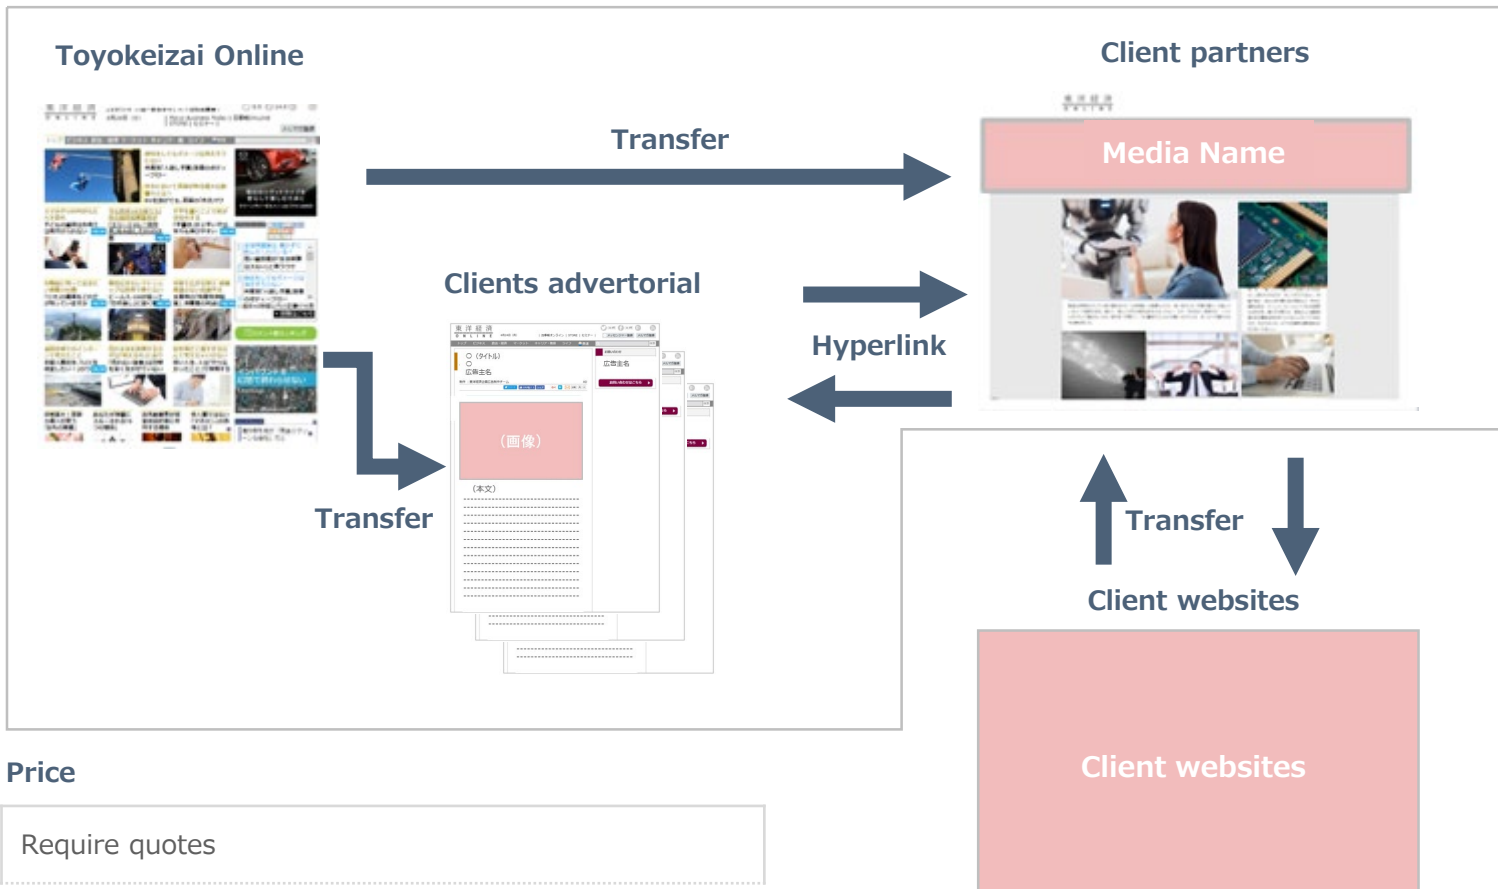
Toyokeizai Online

Client partners

Transfer

Media Name

Clients advertorial

Hyperlink

〈タイトル〉

広告主名

〈画像〉

〈本文〉

広告主名

Transfer

Transfer

Client websites

Client websites

Price

Require quotes